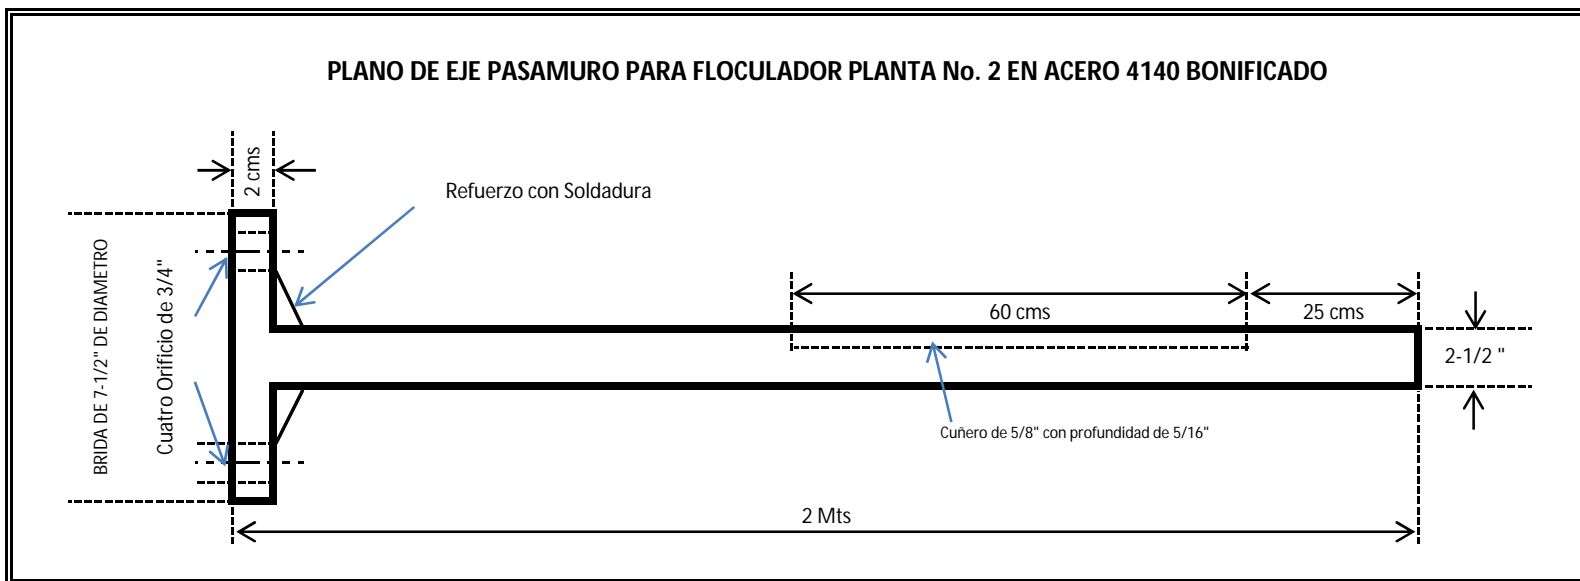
PLANO DE EJE PASAMURO PARA FLOCULADOR PLANTA No. 2 EN ACERO 4140 BONIFICADO

2 cms

Refuerzo con Soldadura

BRIDA DE 7-1/2" DE DIAMETRO

Cuatro Orificio de 3/4"

60 cms

25 cms

2-1/2 "

Cuñero de 5/8" con profundidad de 5/16"

2 Mts